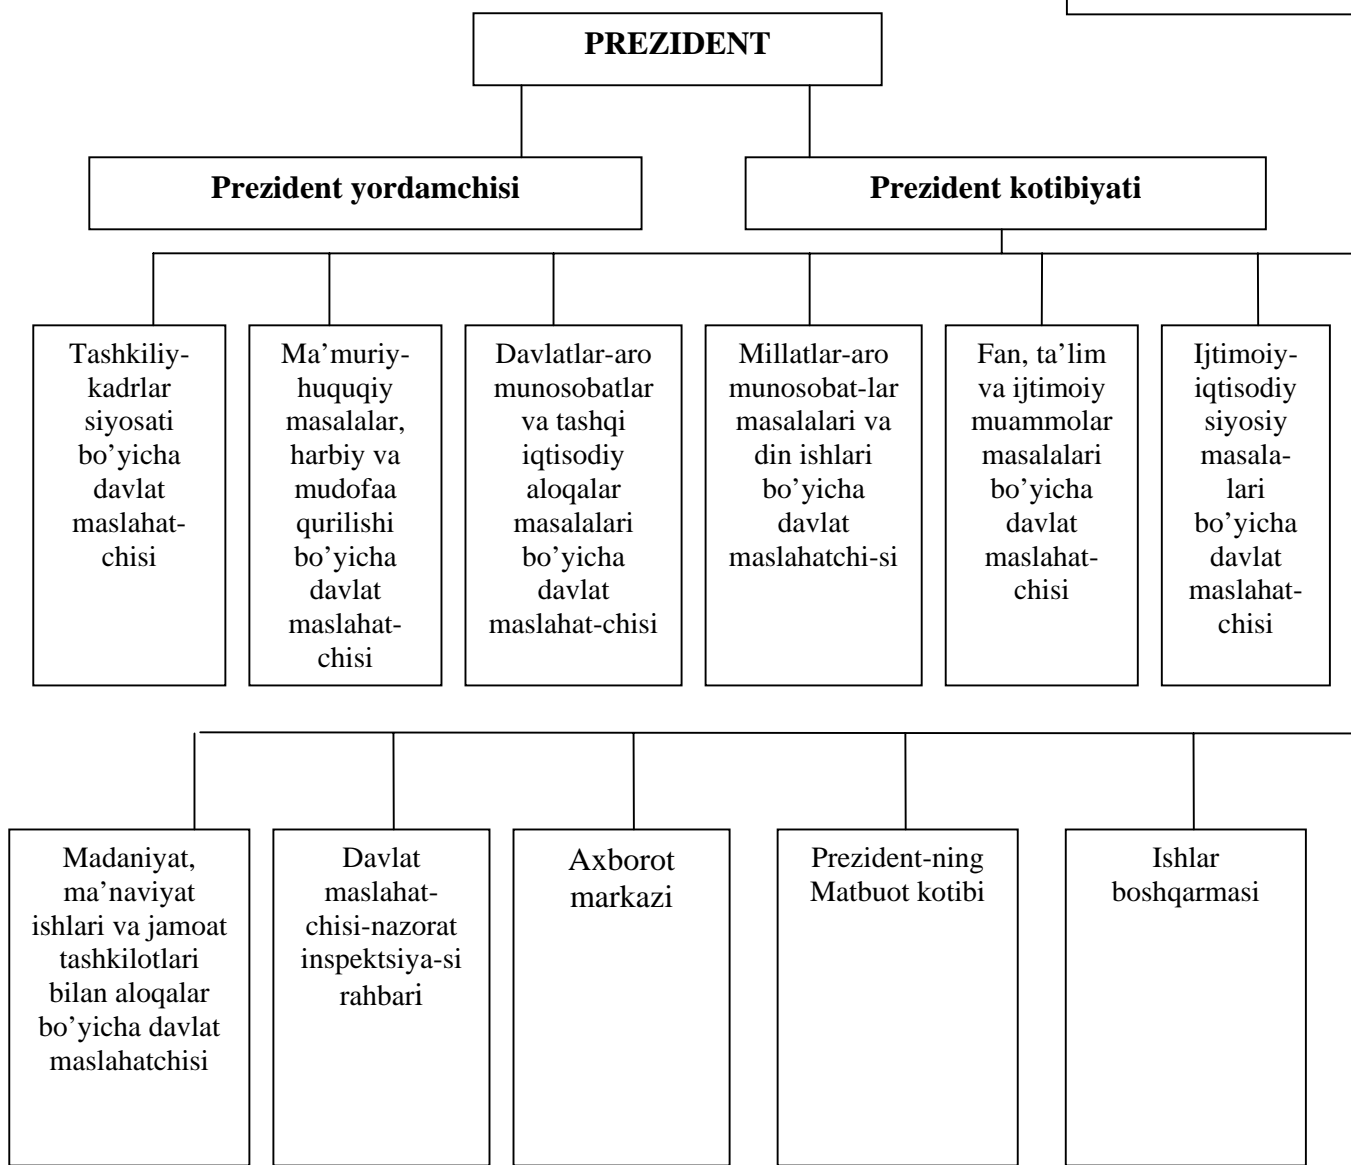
PREZIDENT

Prezident yordamchisi

Prezident kotibiyati

Tashkiliy-kadrlar siyosati bo'yicha davlat maslahatchisi

Ma'muriy-huquqiy masalalar, harbiy va mudofaa qurilishi bo'yicha davlat maslahatchisi

Davlatlar-aro munosobatlar va tashqi iqtisodiy aloqalar masalalari bo'yicha davlat maslahat-chisi

Millatlar-aro munosobat-lar masalalari va din ishlari bo'yicha davlat maslahatchi-si

Fan, ta'lim va ijtimoiy muammolar masalalari bo'yicha davlat maslahatchisi

Ijtimoiy-iqtisodiy siyosiy masalalari bo'yicha davlat maslahatchisi

Madaniyat, ma'naviyat ishlari va jamoat tashkilotlari bilan aloqalar bo'yicha davlat maslahatchisi

Davlat maslahatchisi-nazorat inspektsiya-si rahbari

Axborot markazi

Prezident-ning Matbuot kotibi

Ishlar boshqarmasi